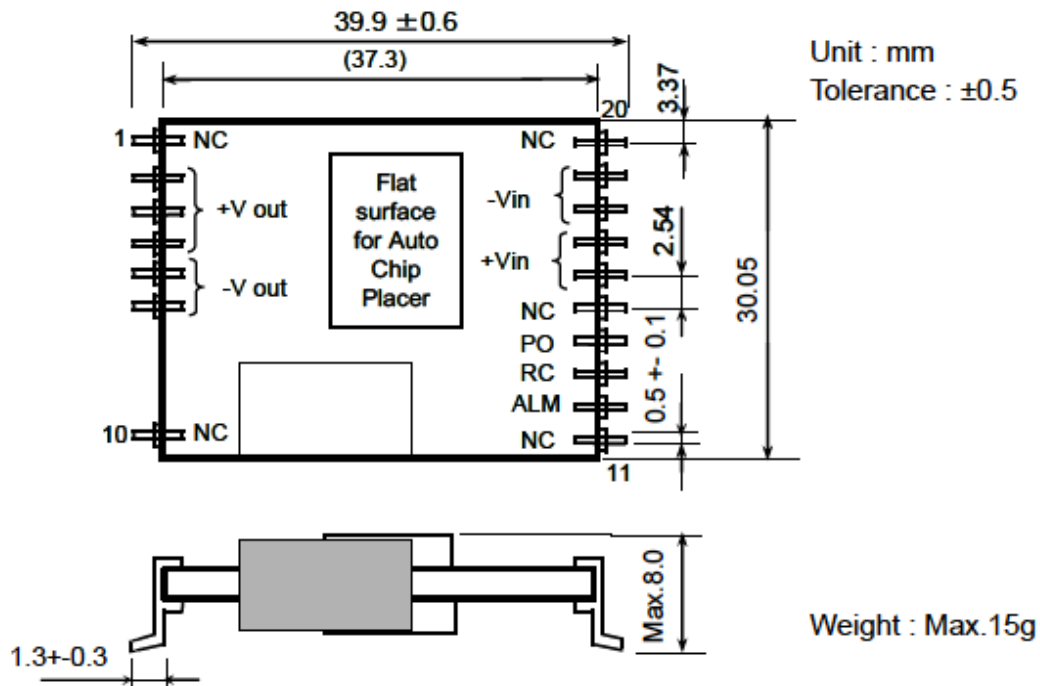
39.9 ±0.6

(37.3)

Unit : mm
Tolerance : ±0.5

3.37

20

1 NC

+V out

-V out

10 NC

Flat surface for Auto Chip Placer

NC

-Vin

+Vin

NC

PO

RC

ALM

NC

11

2.54

0.5 +- 0.1

30.05

Max.8.0

Weight : Max.15g

1.3+-0.3